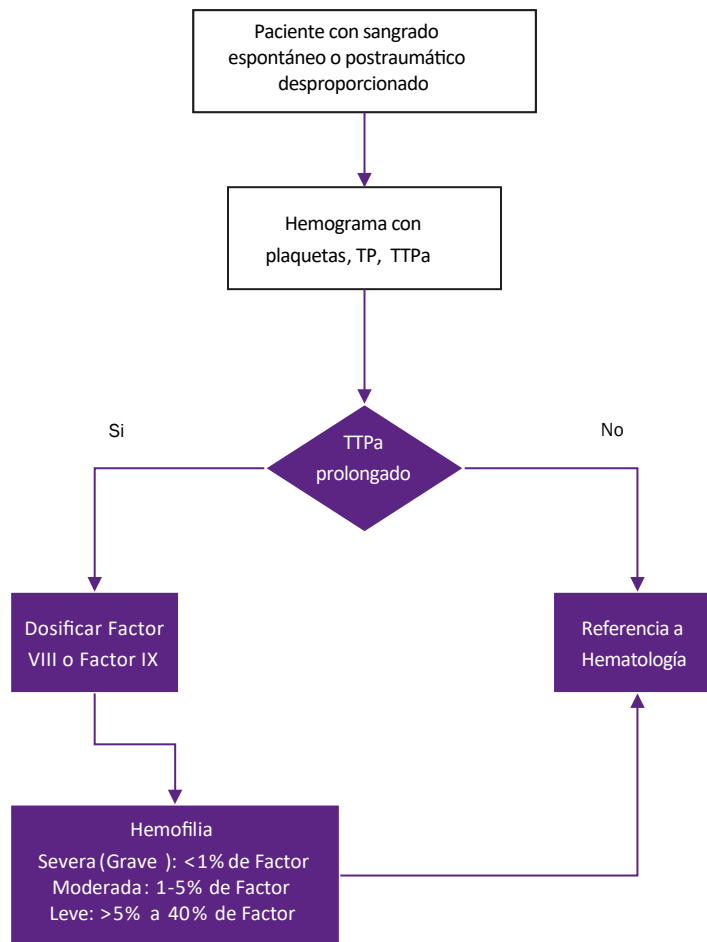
Paciente con sangrado espontáneo o postraumático desproporcionado

Hemograma con plaquetas, TP, TTPa

Si

No

TTPa prolongado

Dosificar Factor VIII o Factor IX

Referencia a Hematología

Hemofilia
Severa (Grave ): <1% de Factor
Moderada: 1-5% de Factor
Leve: >5% a 40% de Factor